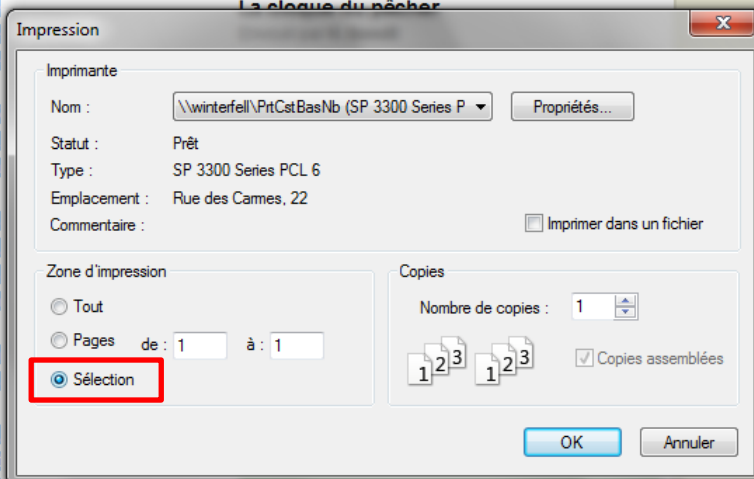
La cloque du pêcher

Impression

Imprimante

Nom : \\winterfell\PrtCstBasNb (SP 3300 Series P

Propriétés...

Statut : Prêt

Type : SP 3300 Series PCL 6

Emplacement : Rue des Carmes, 22

Commentaire :

Imprimer dans un fichier

Zone d'impression

Tout

Pages de : 1 à : 1

Sélection

Copies

Nombre de copies : 1

1 2 3 1 2 3

Copies assemblées

OK

Annuler